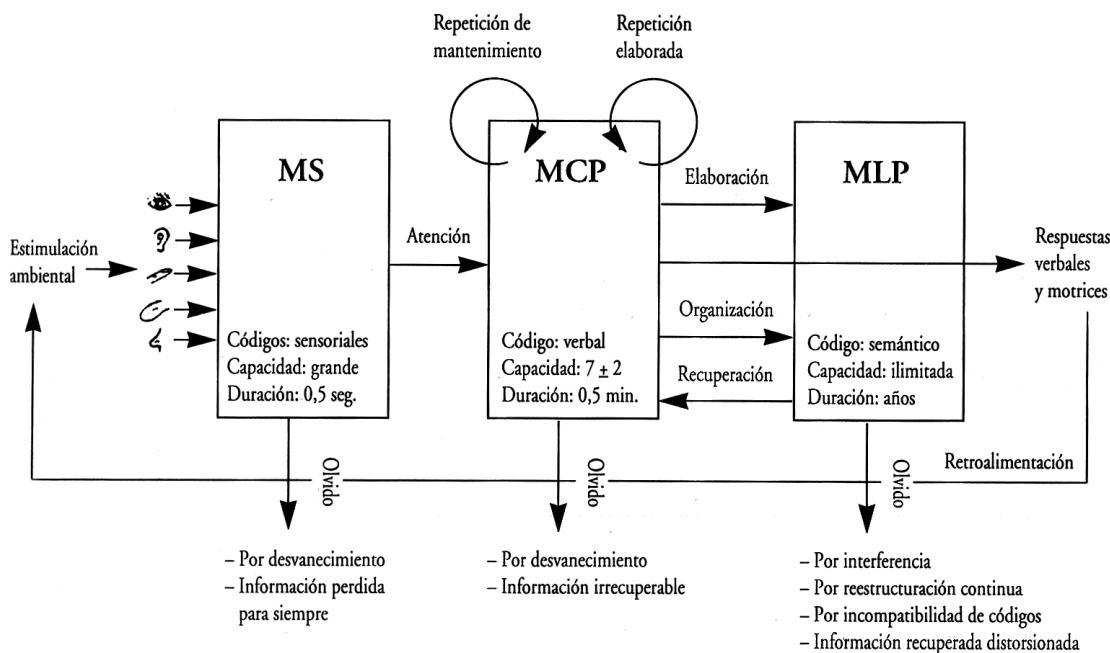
Repetición de mantenimiento

Repetición elaborada

MS

MCP

MLP

Estimulación ambiental

Atención

Elaboración

Respuestas verbales y motrices

Organización

Recuperación

Códigos: sensoriales
Capacidad: grande
Duración: 0,5 seg.

Código: verbal
Capacidad: $7 \pm 2$
Duración: 0,5 min.

Código: semántico
Capacidad: ilimitada
Duración: años

Retroalimentación

Olvido

Olvido

Olvido

– Por desvanecimiento
– Información perdida para siempre

– Por desvanecimiento
– Información irrecuperable

– Por interferencia
– Por reestructuración continua
– Por incompatibilidad de códigos
– Información recuperada distorsionada